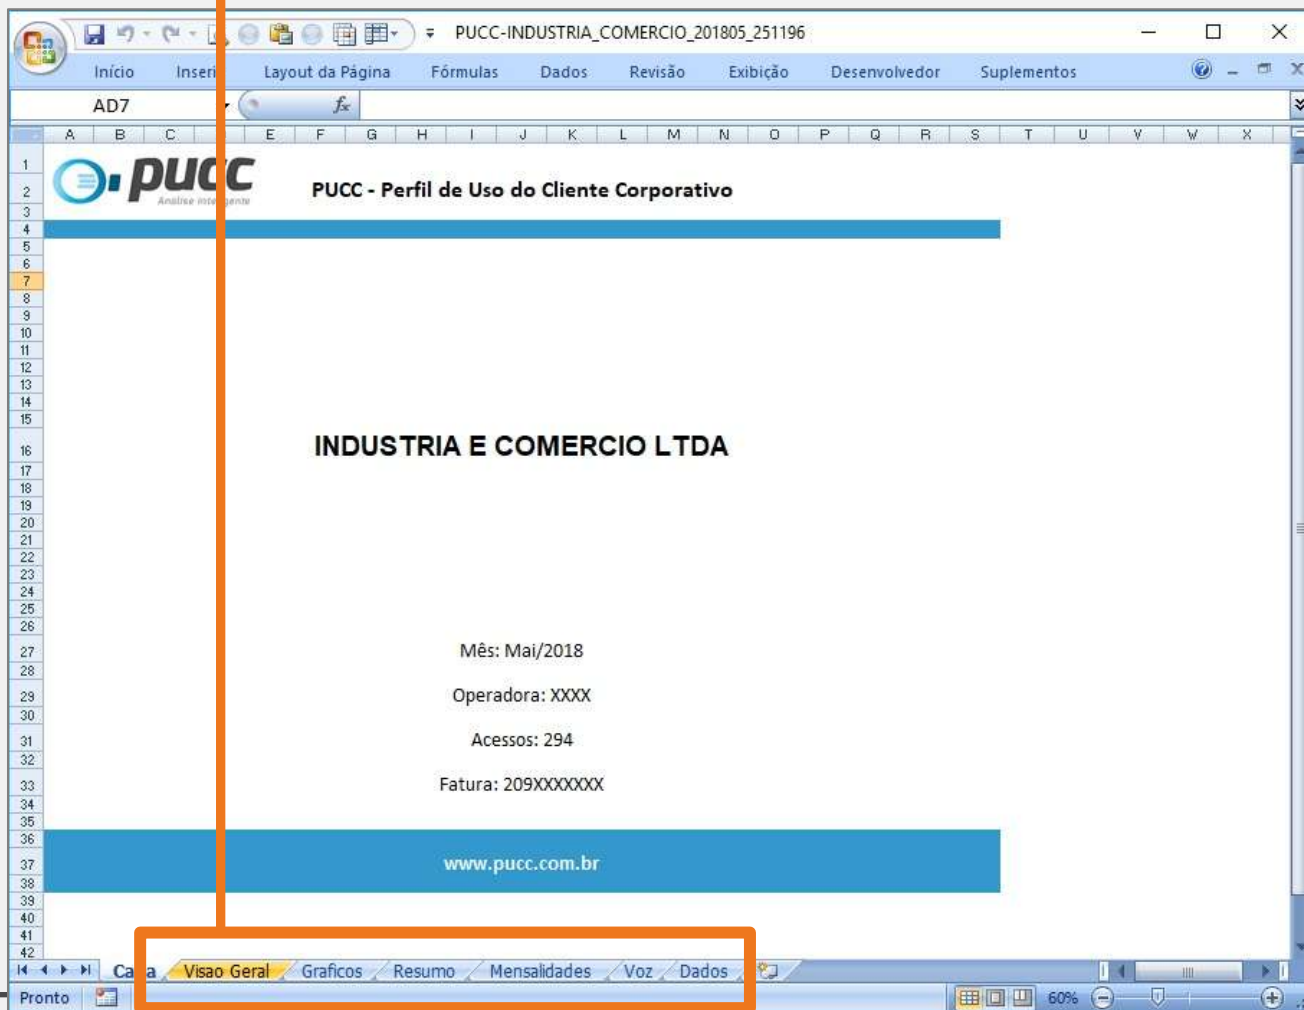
PUCC-INDUSTRIA_COMERCIO_201805_251196

Início Inseri Layout da Página Fórmulas Dados Revisão Exibição Desenvolvedor Suplementos

AD7 $f_x$

A B C E F G H I J K L M N O P Q R S T U V W X

1 2 3 4 5 6 7 8 9 10 11 12 13 14 15 16 17 18 19 20 21 22 23 24 25 26 27 28 29 30 31 32 33 34 35 36 37 38 39 40 41 42

pucc
Análise inte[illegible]gente

PUCC - Perfil de Uso do Cliente Corporativo

INDUSTRIA E COMERCIO LTDA

Mês: Mai/2018

Operadora: XXXX

Acessos: 294

Fatura: 209XXXXXXX

www.pucc.com.br

Ca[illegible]a Visao Geral Graficos Resumo Mensalidades Voz Dados

Pronto 60%